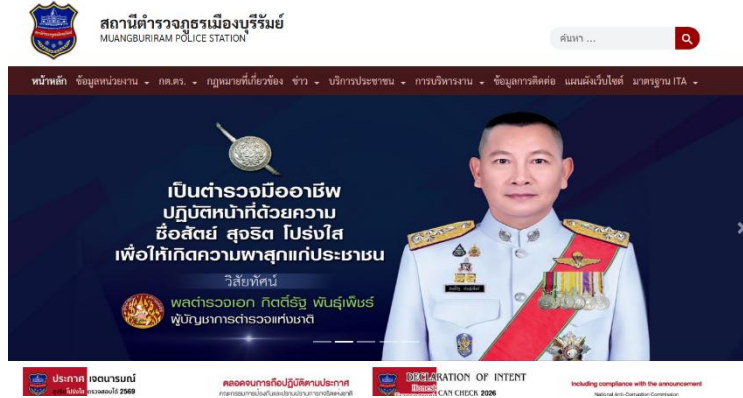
สถานีตำรวจภูธรเมืองบุรีรัมย์
MUANGBURIRAM POLICE STATION

ค้นหา ...

หน้าหลัก ข้อมูลหน่วยงาน ▾ กต.ตร. ▾ กฎหมายที่เกี่ยวข้อง ข่าว ▾ บริการประชาชน ▾ การบริหารงาน ▾ ข้อมูลการติดต่อ แผนผังเว็บไซต์ มาตรฐาน ITA ▾

เป็นตำรวจมืออาชีพ
ปฏิบัติหน้าที่ด้วยความ
ซื่อสัตย์ สุจริต โปร่งใส
เพื่อให้เกิดความผาสุกแก่ประชาชน

วิสัยทัศน์
พลตำรวจเอก กิตติ์รัฐ พันธุ์เพ็ชร์
ผู้บัญชาการตำรวจแห่งชาติ

ประกาศ เจตนารมณ์
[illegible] 2569

ตลอดจนการถือปฏิบัติตามประกาศ
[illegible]

DECLARATION OF INTENT
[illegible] CAN CHECK 2026

Including compliance with the announcement
National Anti-Corruption Commission